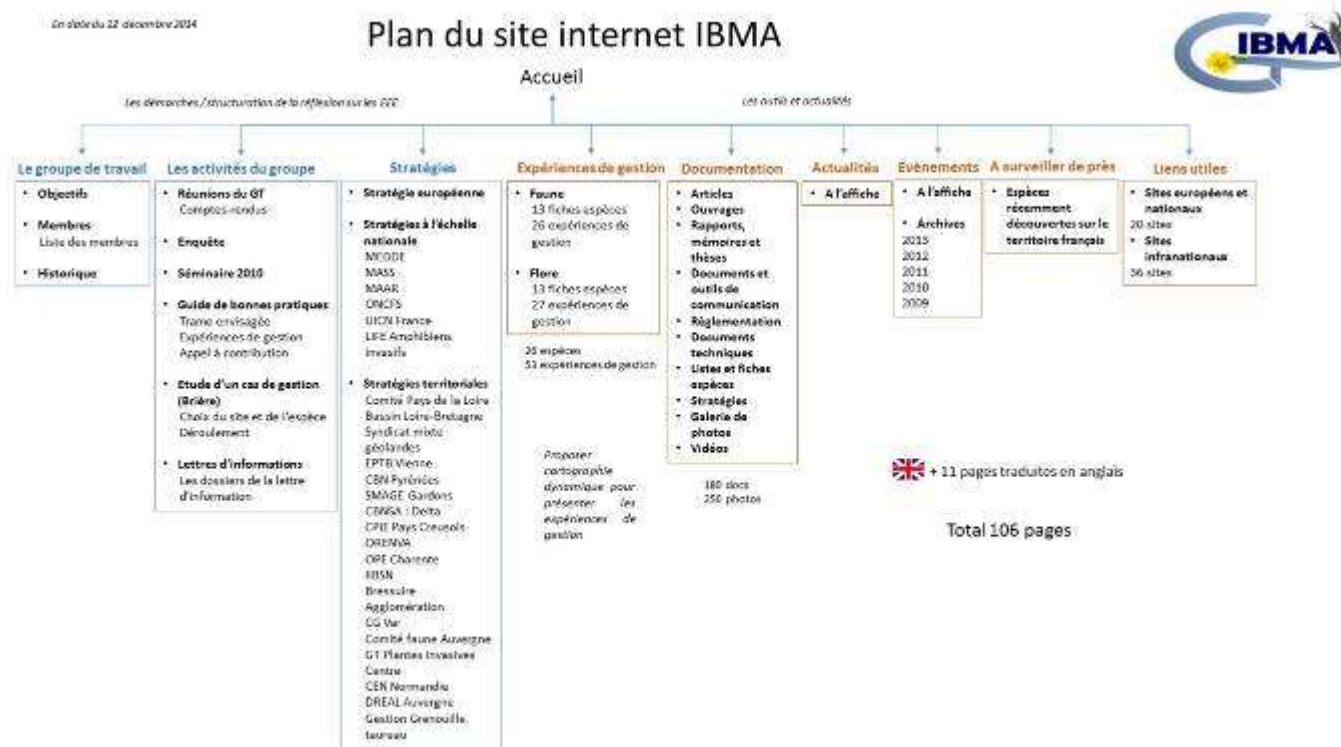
En date du 12 décembre 2014

Plan du site internet IBMA

IBMA

Accueil

Les démarches / structuration de la réflexion sur les EEE

Les outils et actualités

Le groupe de travail
• Objectifs
• Membres
Liste des membres
• Historique

Les activités du groupe
• Réunions du GT
Comptes-rendus
• Enquête
• Séminaire 2010
• Guide de bonnes pratiques
Trame envisagée
Expériences de gestion
Appel à contribution
• Etude d'un cas de gestion (Brière)
Choix du site et de l'espèce
Déroulement
• Lettres d'informations
Les dossiers de la lettre d'information

Stratégies
• Stratégie européenne
• Stratégies à l'échelle nationale
MEDDE
MASS
MAAR
ONCFS
UICN France
LIFE Amphibiens invasifs
• Stratégies territoriales
Comité Pays de la Loire
Bassin Loire-Bretagne
Syndicat mixte géolandes
EPTB Vienne
CBN Pyrénées
SMAGE Gardons
CBNSA : Delta
CPIE Pays Creusois
ORENVA
OPE Charente
FBSN
Bressuire Agglomération
CG Var
Comité faune Auvergne
GT Plantes Invasives Centre
CEN Normandie
DREAL Auvergne
Gestion Grenouille taureau

Expériences de gestion
• Faune
13 fiches espèces
26 expériences de gestion
• Flore
13 fiches espèces
27 expériences de gestion

26 espèces
53 expériences de gestion

Proposer cartographie dynamique pour présenter les expériences de gestion

Documentation
• Articles
• Ouvrages
• Rapports, mémoires et thèses
• Documents et outils de communication
• Réglementation
• Documents techniques
• Listes et fiches espèces
• Stratégies
• Galerie de photos
• Vidéos

180 docs
250 photos

Actualités
• A l'affiche

Evènements
• A l'affiche
• Archives
2013
2012
2011
2010
2009

A surveiller de près
• Espèces récemment découvertes sur le territoire français

Liens utiles
• Sites européens et nationaux
20 sites
• Sites infranationaux
36 sites

+ 11 pages traduites en anglais

Total 106 pages